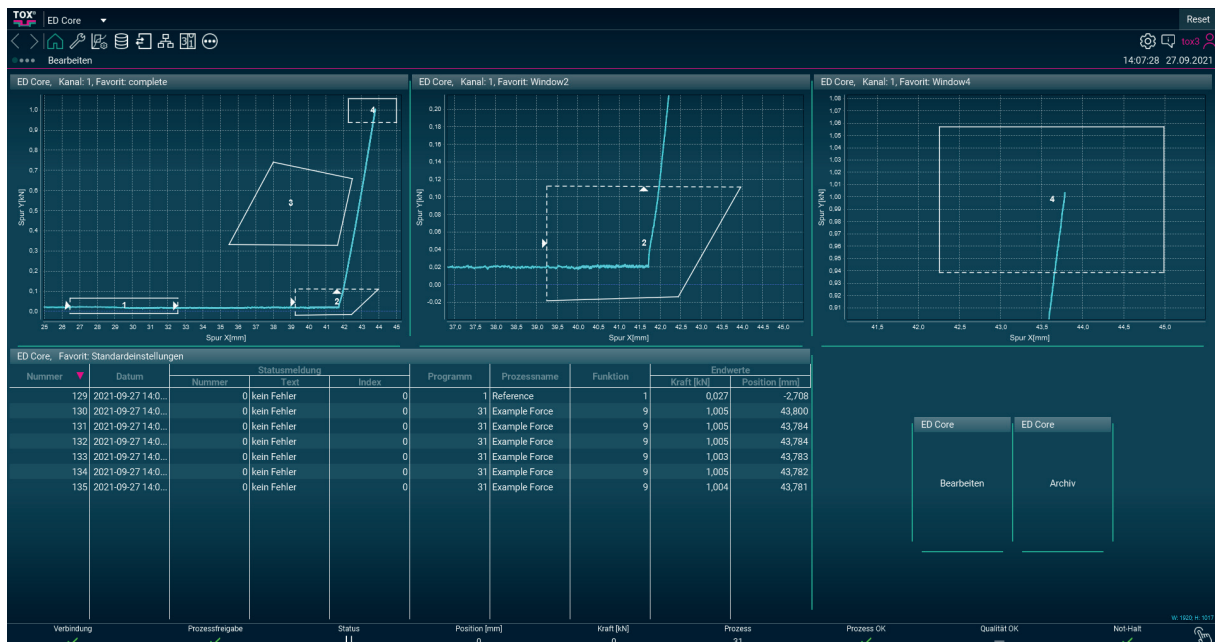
TOX ED Core ▾ Reset

Bearbeiten

tox3

14:07:28 27.09.2021

ED Core, Kanal: 1, Favorit: complete

1,0 0,9 0,8 0,7 0,6 0,5 0,4 0,3 0,2 0,1 0,0

Spur Y[kN]

1 2 3 4

25 26 27 28 29 30 31 32 33 34 35 36 37 38 39 40 41 42 43 44 45

Spur X[mm]

ED Core, Kanal: 1, Favorit: Window2

0,20 0,18 0,16 0,14 0,12 0,10 0,08 0,06 0,04 0,02 0,00 -0,02

Spur Y[kN]

2

37,0 37,5 38,0 38,5 39,0 39,5 40,0 40,5 41,0 41,5 42,0 42,5 43,0 43,5 44,0 44,5 45,0

Spur X[mm]

ED Core, Kanal: 1, Favorit: Window4

1,08 1,07 1,06 1,05 1,04 1,03 1,02 1,01 1,00 0,99 0,98 0,97 0,96 0,95 0,94 0,93 0,92 0,91

Spur Y[kN]

4

41,5 42,0 42,5 43,0 43,5 44,0 44,5 45,0

Spur X[mm]

ED Core, Favorit: Standardeinstellungen

| Nummer | Datum | Statusmeldung Nummer | Statusmeldung Text | Statusmeldung Index | Programm | Prozessname | Funktion | Endwerte Kraft [kN] | Endwerte Position [mm] |
|---|---|---|---|---|---|---|---|---|---|
| 129 | 2021-09-27 14:0... | 0 | kein Fehler | 0 | 1 | Reference | 1 | 0,027 | -2,708 |
| 130 | 2021-09-27 14:0... | 0 | kein Fehler | 0 | 31 | Example Force | 9 | 1,005 | 43,800 |
| 131 | 2021-09-27 14:0... | 0 | kein Fehler | 0 | 31 | Example Force | 9 | 1,005 | 43,784 |
| 132 | 2021-09-27 14:0... | 0 | kein Fehler | 0 | 31 | Example Force | 9 | 1,005 | 43,784 |
| 133 | 2021-09-27 14:0... | 0 | kein Fehler | 0 | 31 | Example Force | 9 | 1,003 | 43,783 |
| 134 | 2021-09-27 14:0... | 0 | kein Fehler | 0 | 31 | Example Force | 9 | 1,005 | 43,782 |
| 135 | 2021-09-27 14:0... | 0 | kein Fehler | 0 | 31 | Example Force | 9 | 1,004 | 43,781 |

ED Core
Bearbeiten

ED Core
Archiv

W: 1920 H: 1017

Verbindung Prozessfreigabe Status Position [mm] Kraft [kN] Prozess Prozess OK Qualität OK Not-Halt

0 0 31